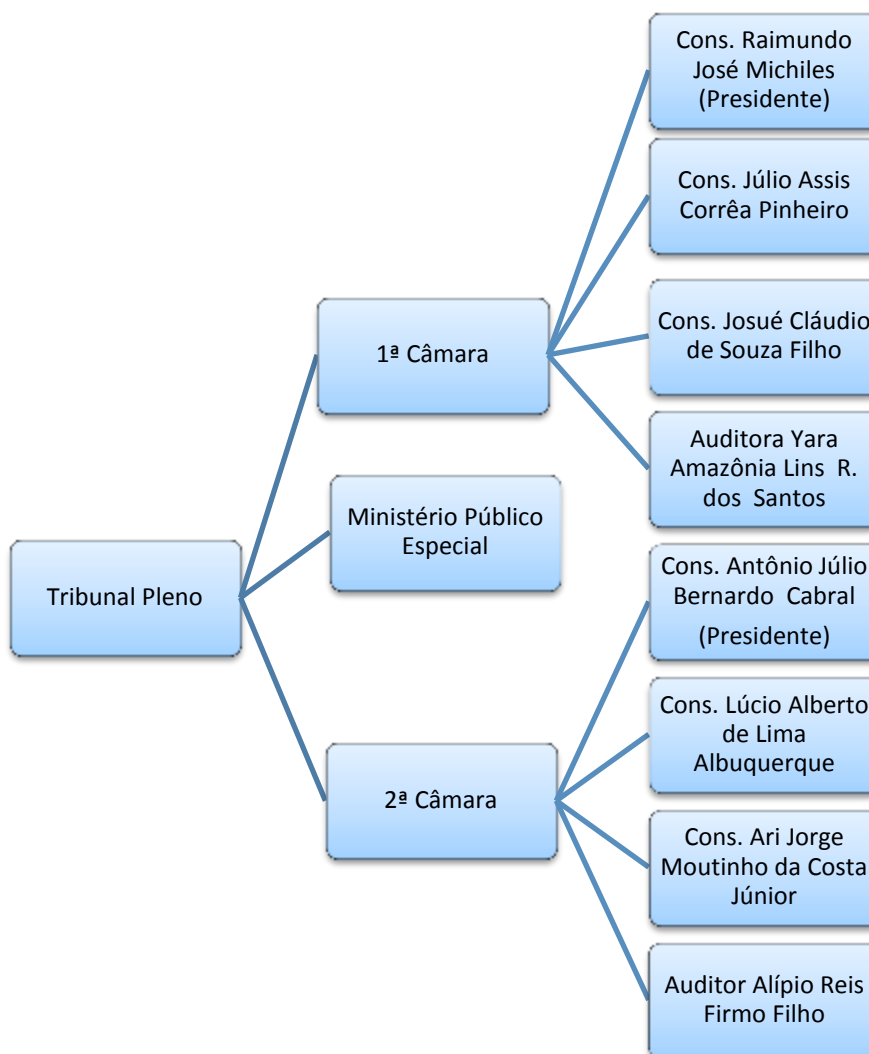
Tribunal Pleno

1ª Câmara

Ministério Público Especial

2ª Câmara

Cons. Raimundo José Michiles (Presidente)

Cons. Júlio Assis Corrêa Pinheiro

Cons. Josué Cláudio de Souza Filho

Auditora Yara Amazônia Lins R. dos Santos

Cons. Antônio Júlio Bernardo Cabral (Presidente)

Cons. Lúcio Alberto de Lima Albuquerque

Cons. Ari Jorge Moutinho da Costa Júnior

Auditor Alípio Reis Firmo Filho